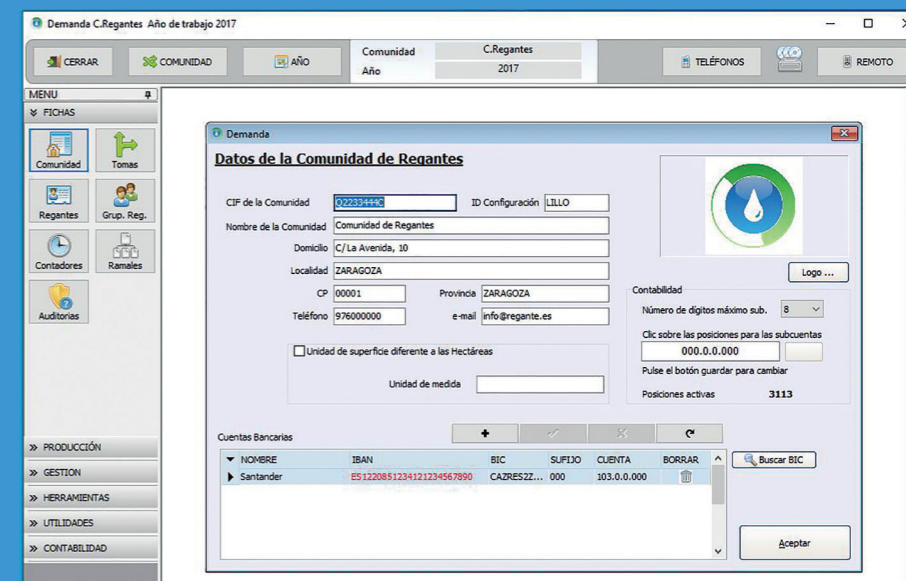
Demanda C.Regantes Año de trabajo 2017

CERRAR
COMUNIDAD
AÑO
Comunidad C.Regantes
Año 2017
TELÉFONOS
REMOTO

MENU
FICHAS
Comunidad
Tomas
Regantes
Grup. Reg.
Contadores
Ramales
Auditorias

PRODUCCIÓN
GESTION
HERRAMIENTAS
UTILIDADES
CONTABILIDAD

Demanda

Datos de la Comunidad de Regantes

CIF de la Comunidad Q2233444C
ID Configuración LILLO
Nombre de la Comunidad Comunidad de Regantes
Domicilio C/ La Avenida, 10
Localidad ZARAGOZA
CP 00001
Provincia ZARAGOZA
Teléfono 976000000
e-mail info@regante.es

Unidad de superficie diferente a las Hectáreas
Unidad de medida

Logo ...

Contabilidad
Número de dígitos máximo sub. 8
Clic sobre las posiciones para las subcuentas
000.0.0.000
Pulse el botón guardar para cambiar
Posiciones activas 3113

Cuentas Bancarias

| NOMBRE | IBAN | BIC | SUFIJO | CUENTA | BORRAR |
|---|---|---|---|---|---|
| Santander | ES1220851234121234567890 | CAZRES2Z... | 000 | 103.0.0.000 | |

Buscar BIC

Aceptar